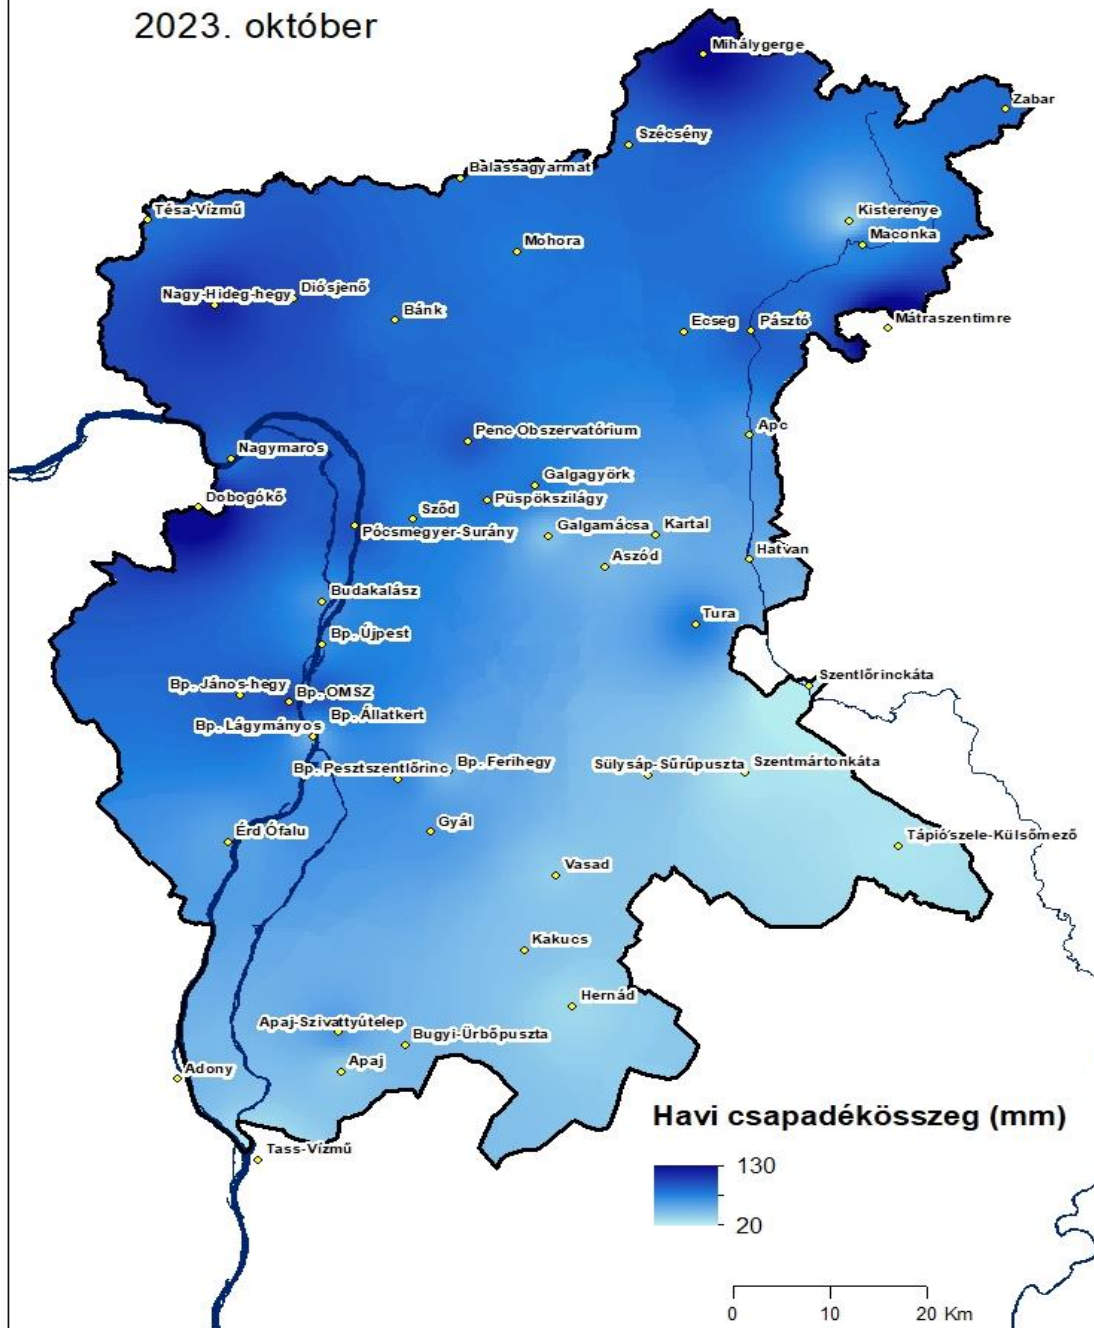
2023. október

Mihálygerge
Zabar
Szécsény
Balassagyarmat
Tésa-Vízmű
Kisterenye
Maconka
Mohora
Nagy-Hideg-hegy
Diósjenő
Bánk
Ecseg
Pásztó
Mátraszentimre
Penc Obszervatórium
Apc
Nagymaros
Galgagyörk
Dobogókő
Püspökszilágy
Sződ
Galgamácsa
Kartal
Pócsmegyer-Surány
Hatvan
Aszód
Budakalász
Tura
Bp. Újpest
Szentlőrinckáta
Bp. János-hegy
Bp. OMSZ
Bp. Állatkert
Bp. Lágymányos
Bp. Pesztszentlőrinc
Bp. Ferihegy
Sülysáp-Sűrűpuszta
Szentmártonkáta
Gyál
Érd Ófalu
Tápiószele-Külsőmező
Vasad
Kakucs
Hernád
Apaj-Szivattyútelep
Bugyi-Ürbőpuszta
Apaj
Adony
Tass-Vízmű

Havi csapadékösszeg (mm)
130
20

0
10
20 Km